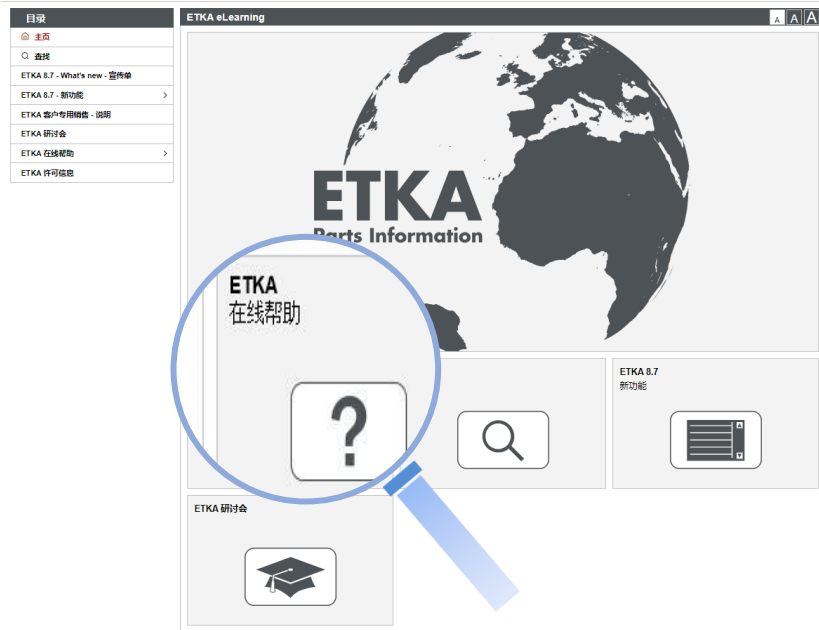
目录

主页

查找

ETKA 8.7 - What's new - 宣传单

ETKA 8.7 - 新功能

ETKA 客户专用销售 - 说明

ETKA 研讨会

ETKA 在线帮助

ETKA 许可信息

ETKA eLearning

A A A

ETKA
Parts Information

ETKA
在线帮助

?

ETKA 8.7
新功能

ETKA 研讨会